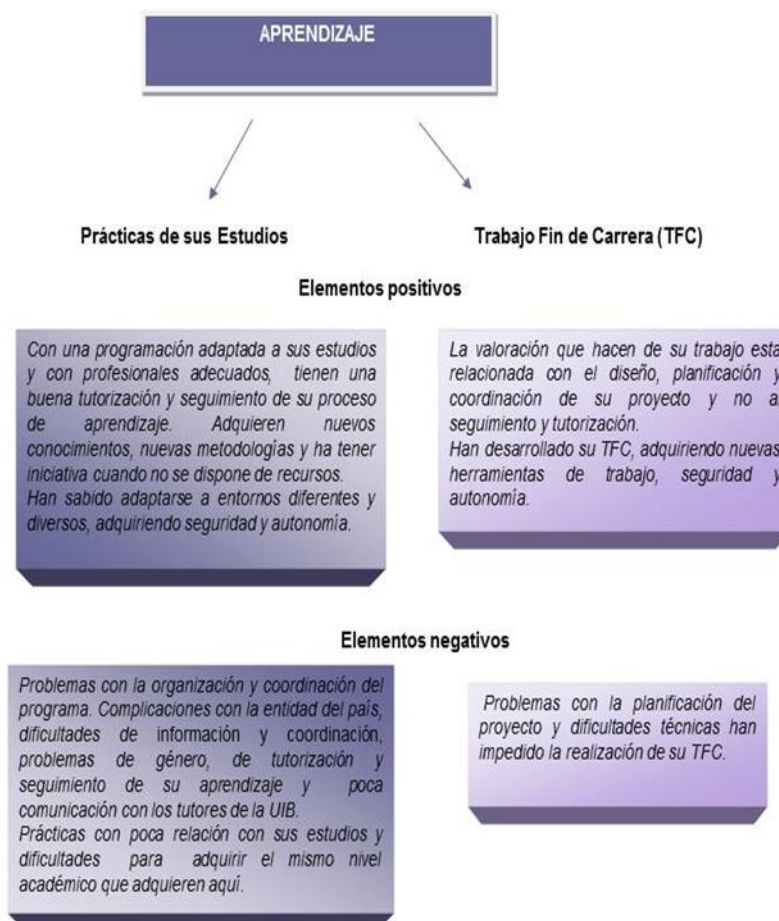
APRENDIZAJE

Prácticas de sus Estudios

Trabajo Fin de Carrera (TFC)

Elementos positivos

Con una programación adaptada a sus estudios y con profesionales adecuados, tienen una buena tutorización y seguimiento de su proceso de aprendizaje. Adquieren nuevos conocimientos, nuevas metodologías y ha tener iniciativa cuando no se dispone de recursos.
Han sabido adaptarse a entornos diferentes y diversos, adquiriendo seguridad y autonomía.

La valoración que hacen de su trabajo esta relacionada con el diseño, planificación y coordinación de su proyecto y no a seguimiento y tutorización.
Han desarrollado su TFC, adquiriendo nuevas herramientas de trabajo, seguridad y autonomía.

Elementos negativos

Problemas con la organización y coordinación del programa. Complicaciones con la entidad del país, dificultades de información y coordinación, problemas de género, de tutorización y seguimiento de su aprendizaje y poca comunicación con los tutores de la UIB.
Prácticas con poca relación con sus estudios y dificultades para adquirir el mismo nivel académico que adquieren aquí.

Problemas con la planificación del proyecto y dificultades técnicas han impedido la realización de su TFC.